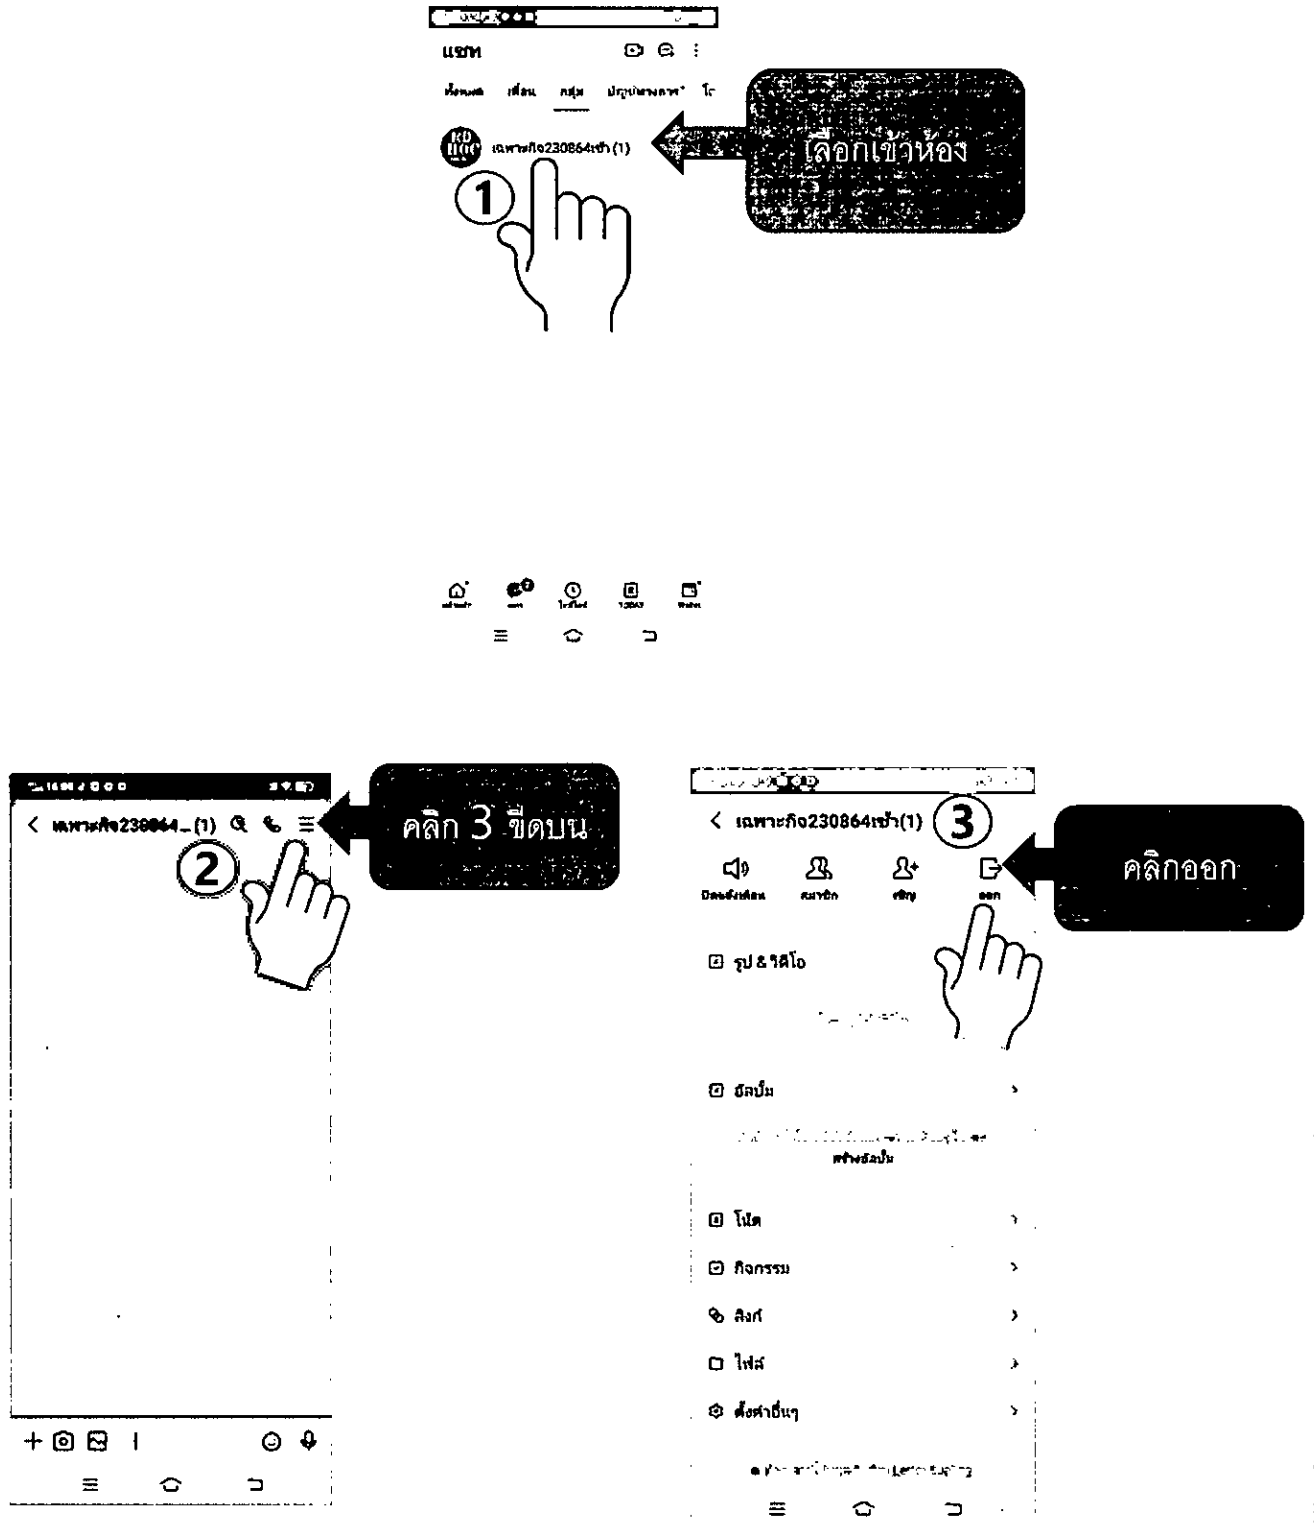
แชท

ทั้งหมด เพื่อน กลุ่ม ปฏิทินของภาพ โ

เฉพาะกิจ230864เช้า (1)

1

เลือกเข้าห้อง

≡

< เฉพาะกิจ230864...(1)

2

คลิก 3 ขีดบน

≡

< เฉพาะกิจ230864เช้า(1)

3

ปิดแจ้งเตือน สมาชิก เชิญ ออก

คลิกออก

รูป & วิดีโอ

อัลบั้ม

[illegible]

สร้างอัลบั้ม

โน้ต

กิจกรรม

ลิงก์

ไฟล์

ตั้งค่าอื่นๆ

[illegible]

≡